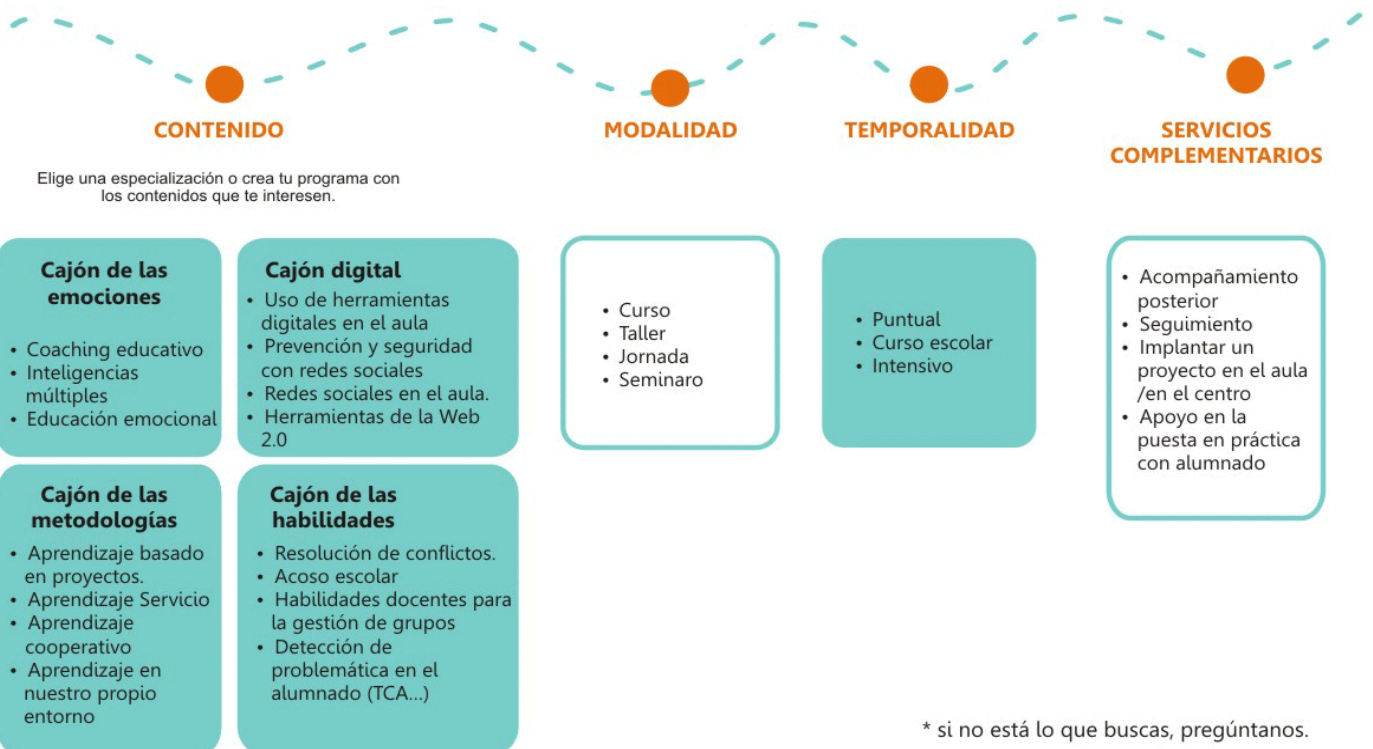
CONTENIDO

Elige una especialización o crea tu programa con los contenidos que te interesen.

Cajón de las emociones
• Coaching educativo
• Inteligencias múltiples
• Educación emocional

Cajón digital
• Uso de herramientas digitales en el aula
• Prevención y seguridad con redes sociales
• Redes sociales en el aula.
• Herramientas de la Web 2.0

Cajón de las metodologías
• Aprendizaje basado en proyectos.
• Aprendizaje Servicio
• Aprendizaje cooperativo
• Aprendizaje en nuestro propio entorno

Cajón de las habilidades
• Resolución de conflictos.
• Acoso escolar
• Habilidades docentes para la gestión de grupos
• Detección de problemática en el alumnado (TCA...)

MODALIDAD
• Curso
• Taller
• Jornada
• Seminaro

TEMPORALIDAD
• Puntual
• Curso escolar
• Intensivo

SERVICIOS COMPLEMENTARIOS
• Acompañamiento posterior
• Seguimiento
• Implantar un proyecto en el aula /en el centro
• Apoyo en la puesta en práctica con alumnado

* si no está lo que buscas, pregúntanos.